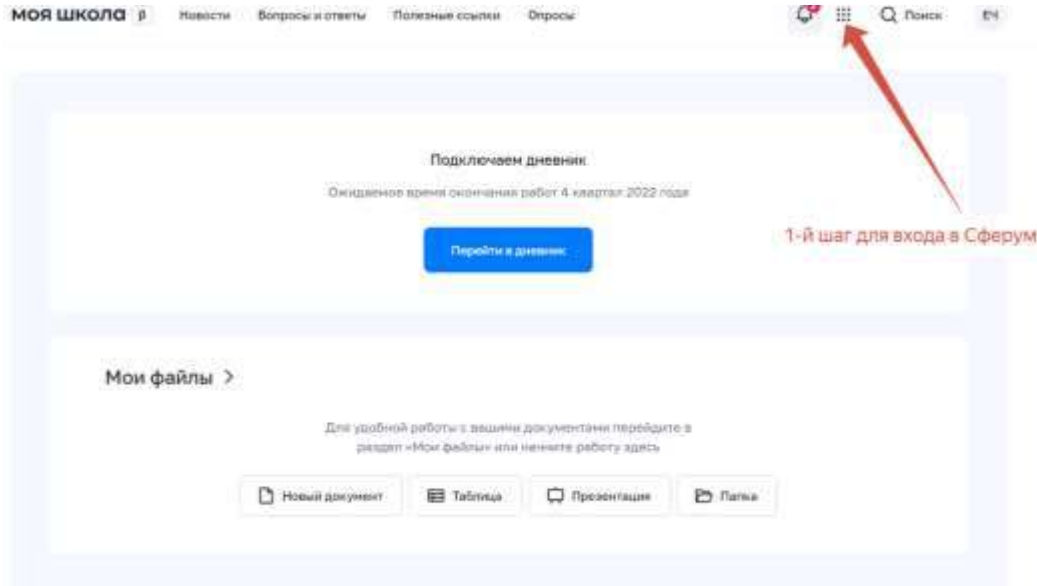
МОЯ ШКОЛА β Новости Вопросы и ответы Полезные ссылки Опросы

Поиск ЕЧ

Подключаем дневник

Ожидаемое время окончания работ 4 квартал 2022 года

Перейти в дневник

1-й шаг для входа в Сферум

Мои файлы >

Для удобной работы с вашими документами перейдите в раздел «Мои файлы» или начните работу здесь

Новый документ Таблица Презентация Папка